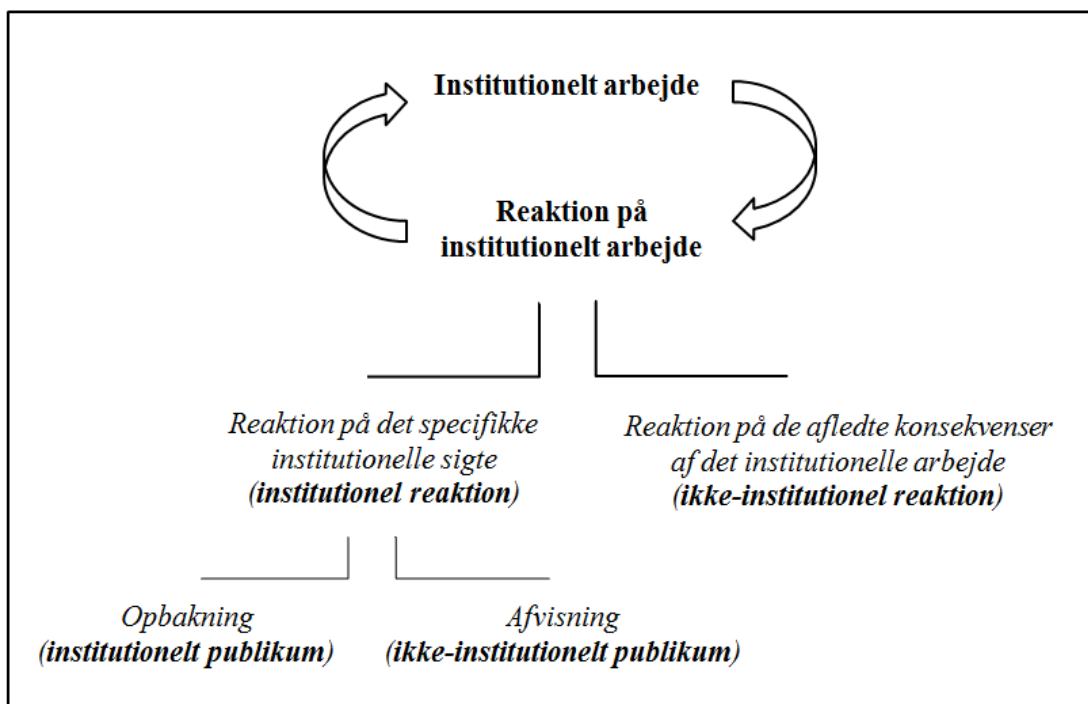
Institutionelt arbejde

Reaktion på institutionelt arbejde

Reaktion på det specifikke institutionelle sigte (institutionel reaktion)

Reaktion på de afledte konsekvenser af det institutionelle arbejde (ikke-institutionel reaktion)

Opbakning (institutionelt publikum)

Afvisning (ikke-institutionelt publikum)